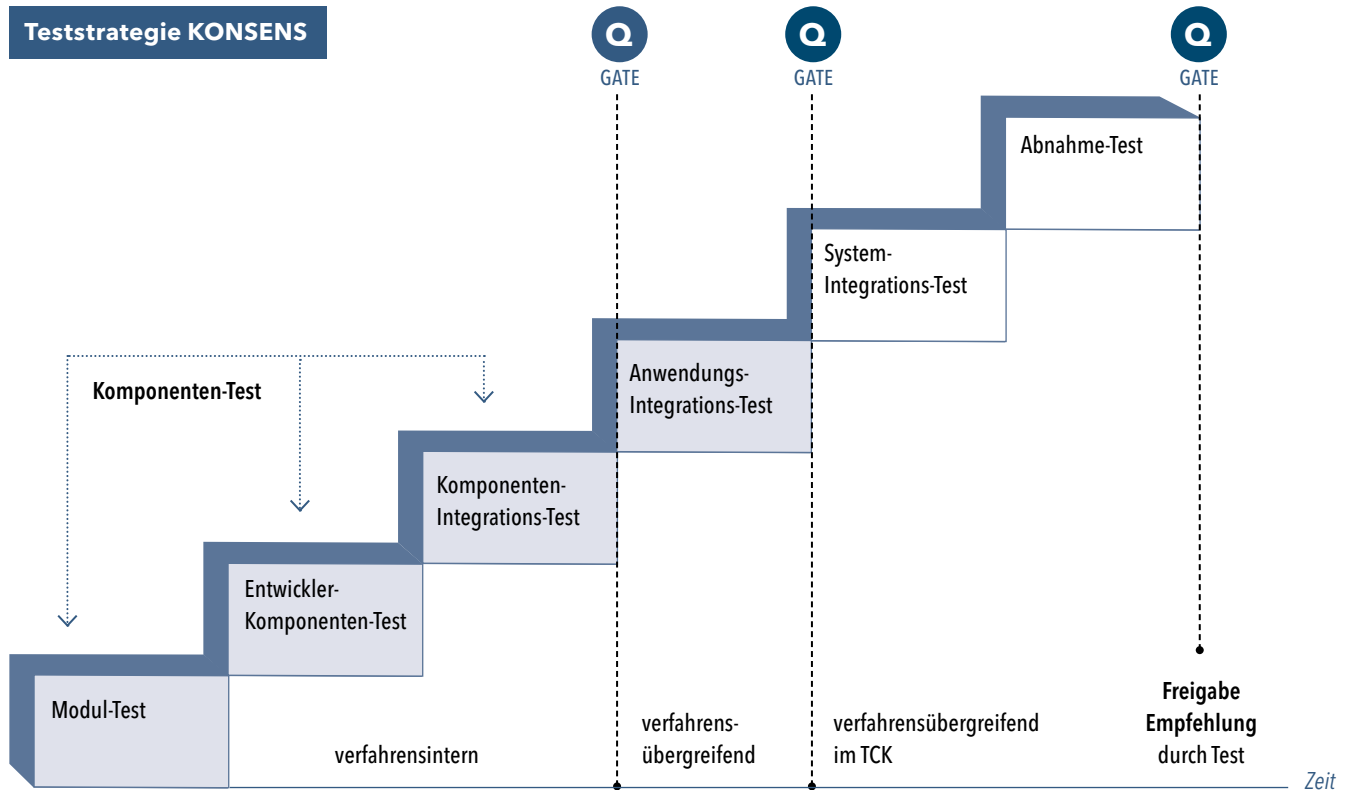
Teststrategie KONSENS

Q
GATE

Q
GATE

Q
GATE

Abnahme-Test

System-Integrations-Test

Komponenten-Test

Anwendungs-Integrations-Test

Komponenten-Integrations-Test

Entwickler-Komponenten-Test

Modul-Test

verfahrensintern

verfahrens-übergreifend

verfahrensübergreifend im TCK

Freigabe Empfehlung durch Test

Zeit